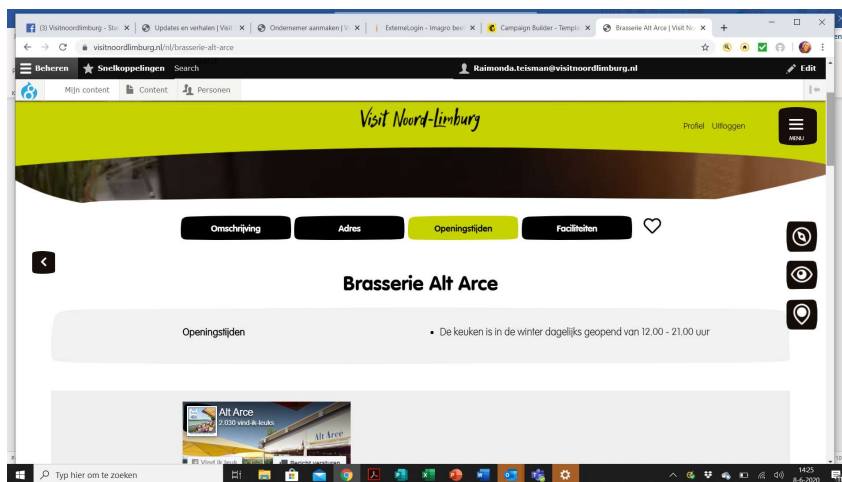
(3) Visitnoordlimburg - Sta ×
Updates en verhalen | Visit ×
Ondernemer aanmaken | V ×
ExterneLogin - Imagro bee ×
Campaign Builder - Templ ×
Brasserie Alt Arce | Visit No ×
+

visitnoordlimburg.nl/nl/brasserie-alt-arce

Beheren
Snelkoppelingen
Search
Raimonda.teisman@visitnoordlimburg.nl
Edit

Mijn content
Content
Personen

Visit Noord-Limburg

Profiel
Uitloggen
MENU

Omschrijving
Adres
Openingstijden
Faciliteiten

Brasserie Alt Arce

Openingstijden
• De keuken is in de winter dagelijks geopend van 12.00 - 21.00 uur

Alt Arce
2.030 vind-ik-leuks
Alt Arce
Vind ik leuk
Bericht versturen

Typ hier om te zoeken

14:25
8-6-2020